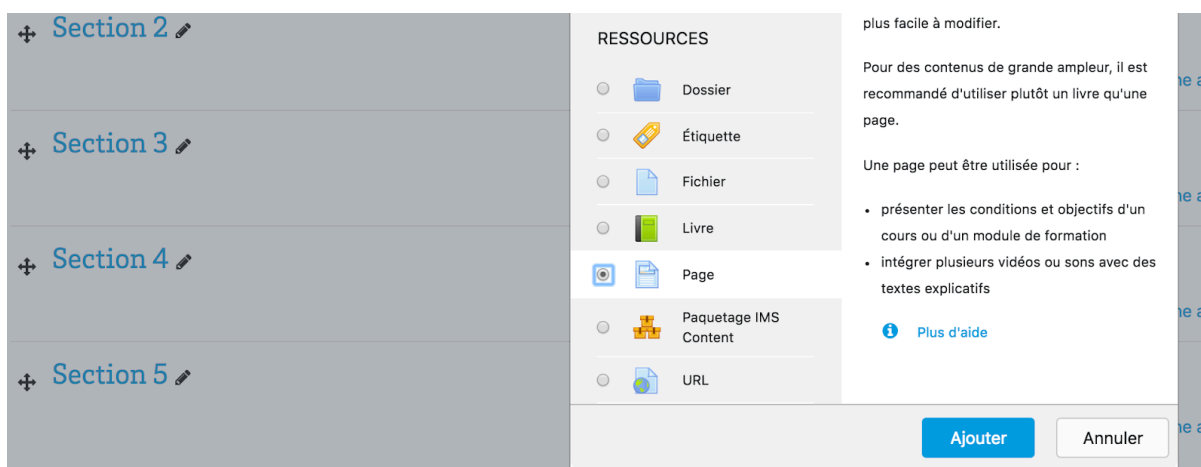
Section 2

Section 3

Section 4

Section 5

RESSOURCES

Dossier

Étiquette

Fichier

Livre

Page

Paquetage IMS Content

URL

plus facile à modifier.

Pour des contenus de grande ampleur, il est recommandé d'utiliser plutôt un livre qu'une page.

Une page peut être utilisée pour :

- présenter les conditions et objectifs d'un cours ou d'un module de formation
- intégrer plusieurs vidéos ou sons avec des textes explicatifs

Plus d'aide

Ajouter

Annuler

ne a

ne a

ne a

ne a